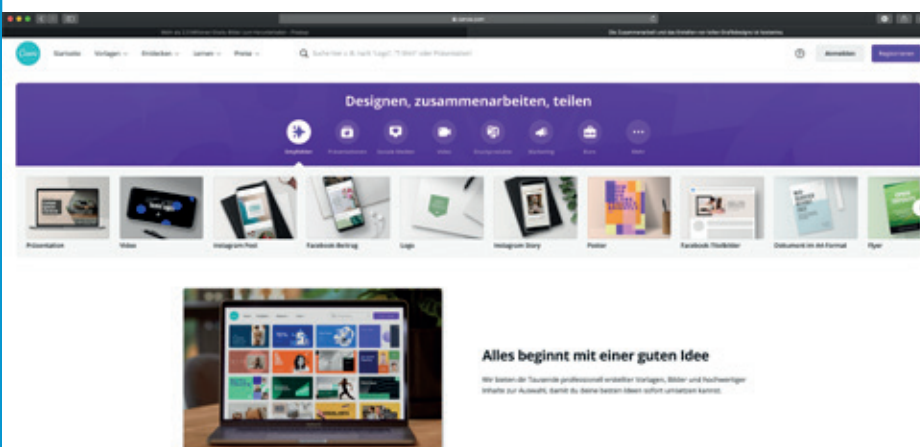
canva.com

Canva Startseite Vorlagen Entdecken Lernen Preise

Suche hier z. B. nach "Logo", "T-Shirt" oder Präsentation

Anmelden Registrieren

Designen, zusammenarbeiten, teilen

Empfohlen Präsentationen Soziale Medien Video Druckprodukte Marketing Büro Mehr

Präsentation Video Instagram Post Facebook Beitrag Logo Instagram Story Poster Facebook Titelbild Dokument im A4 Format Flyer

Alles beginnt mit einer guten Idee

Wir bieten dir Tausende professionell erstellter Vorlagen, Bilder und hochwertiger Inhalte zur Auswahl, damit du deine besten Ideen sofort umsetzen kannst.